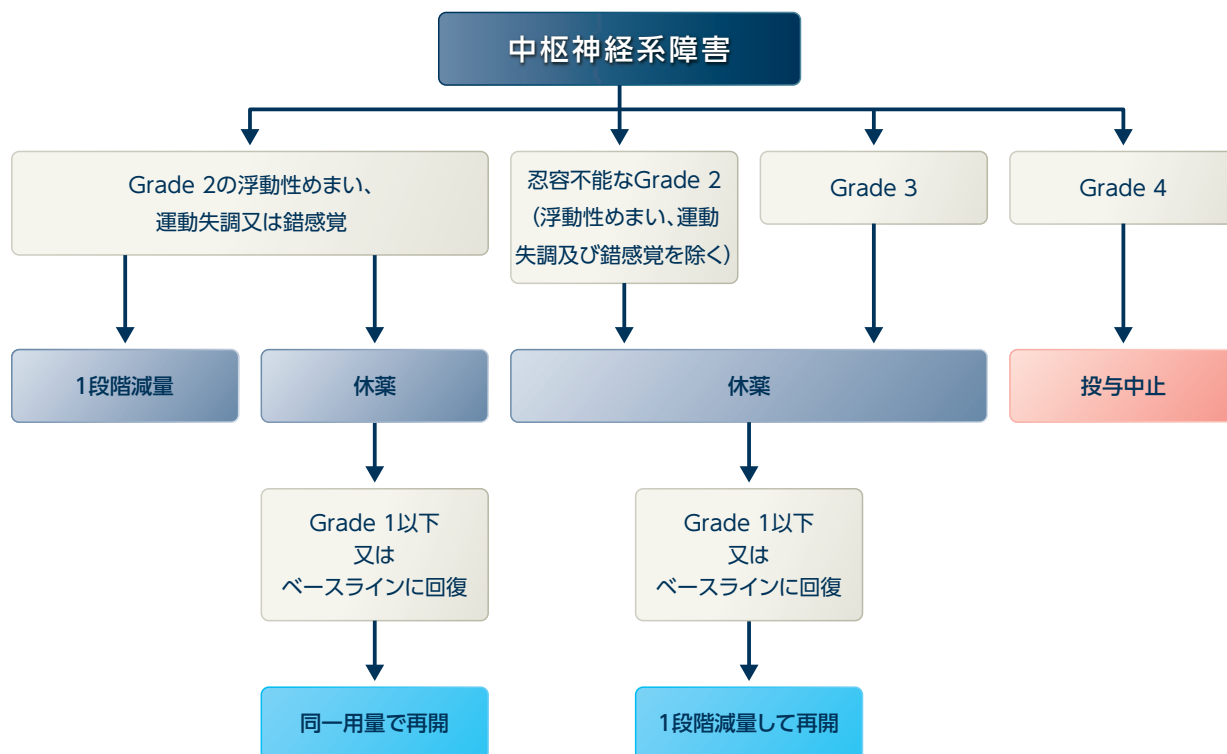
中枢神経系障害

Grade 2の浮動性めまい、運動失調又は錯感覚

忍容不能なGrade 2（浮動性めまい、運動失調及び錯感覚を除く）

Grade 3

Grade 4

1段階減量

休薬

休薬

投与中止

Grade 1以下
又は
ベースラインに回復

Grade 1以下
又は
ベースラインに回復

同一用量で再開

1段階減量して再開